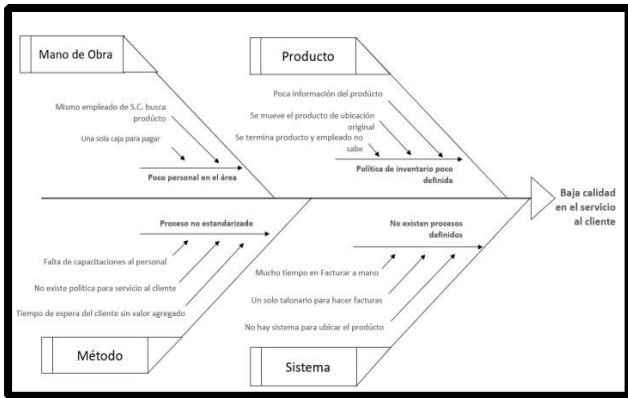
Mano de Obra

Mismo empleado de S.C. busca producto

Una sola caja para pagar

Poco personal en el área

Producto

Poca información del producto

Se mueve el producto de ubicación original

Se termina producto y empleado no sabe

Política de inventario poco definida

Baja calidad en el servicio al cliente

Proceso no estandarizado

Falta de capacitaciones al personal

No existe política para servicio al cliente

Tiempo de espera del cliente sin valor agregado

Método

No existen procesos definidos

Mucho tiempo en Facturar a mano

Un solo talonario para hacer facturas

No hay sistema para ubicar el producto

Sistema